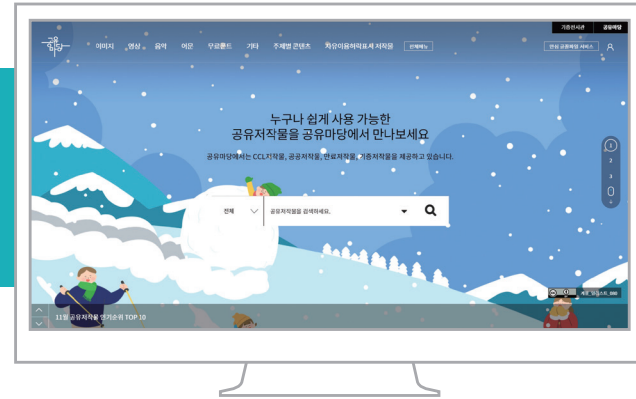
기증전시관 공유마당

공유 마당

이미지 영상 음악 어문 무료폰트 기타 주제별 콘텐츠 자유이용허락표시 저작물 전체메뉴

만료 공유마당 서비스

누구나 쉽게 사용 가능한
공유저작물을 공유마당에서 만나보세요

공유마당에서는 CCL저작물, 공공저작물, 만료저작물, 기증저작물을 제공하고 있습니다.

전체

공유저작물을 검색하세요.

1
2
3

11월 공유저작물 인기순위 TOP 10

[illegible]